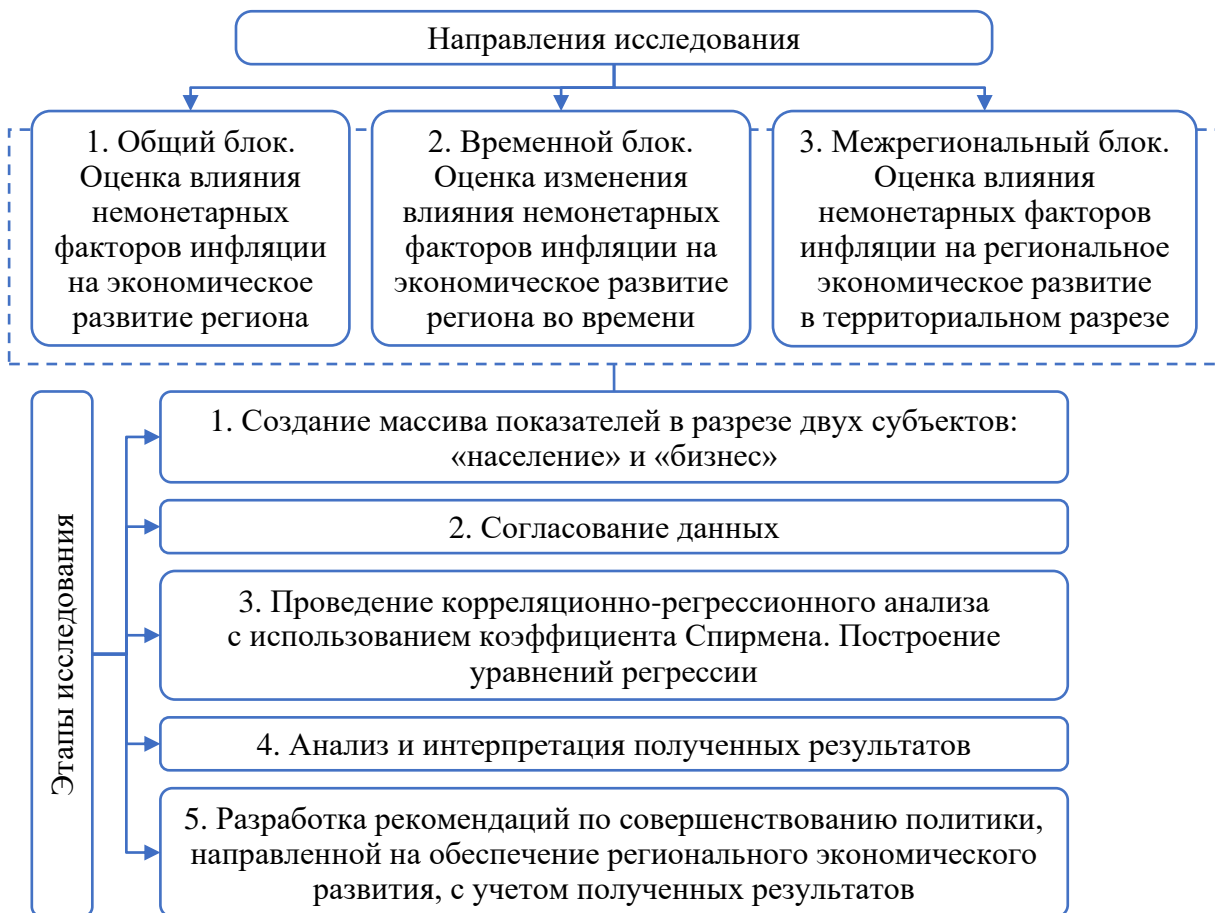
Направления исследования

1. Общий блок. Оценка влияния немонетарных факторов инфляции на экономическое развитие региона

2. Временной блок. Оценка изменения влияния немонетарных факторов инфляции на экономическое развитие региона во времени

3. Межрегиональный блок. Оценка влияния немонетарных факторов инфляции на региональное экономическое развитие в территориальном разрезе

Этапы исследования

1. Создание массива показателей в разрезе двух субъектов: «население» и «бизнес»

2. Согласование данных

3. Проведение корреляционно-регрессионного анализа с использованием коэффициента Спирмена. Построение уравнений регрессии

4. Анализ и интерпретация полученных результатов

5. Разработка рекомендаций по совершенствованию политики, направленной на обеспечение регионального экономического развития, с учетом полученных результатов